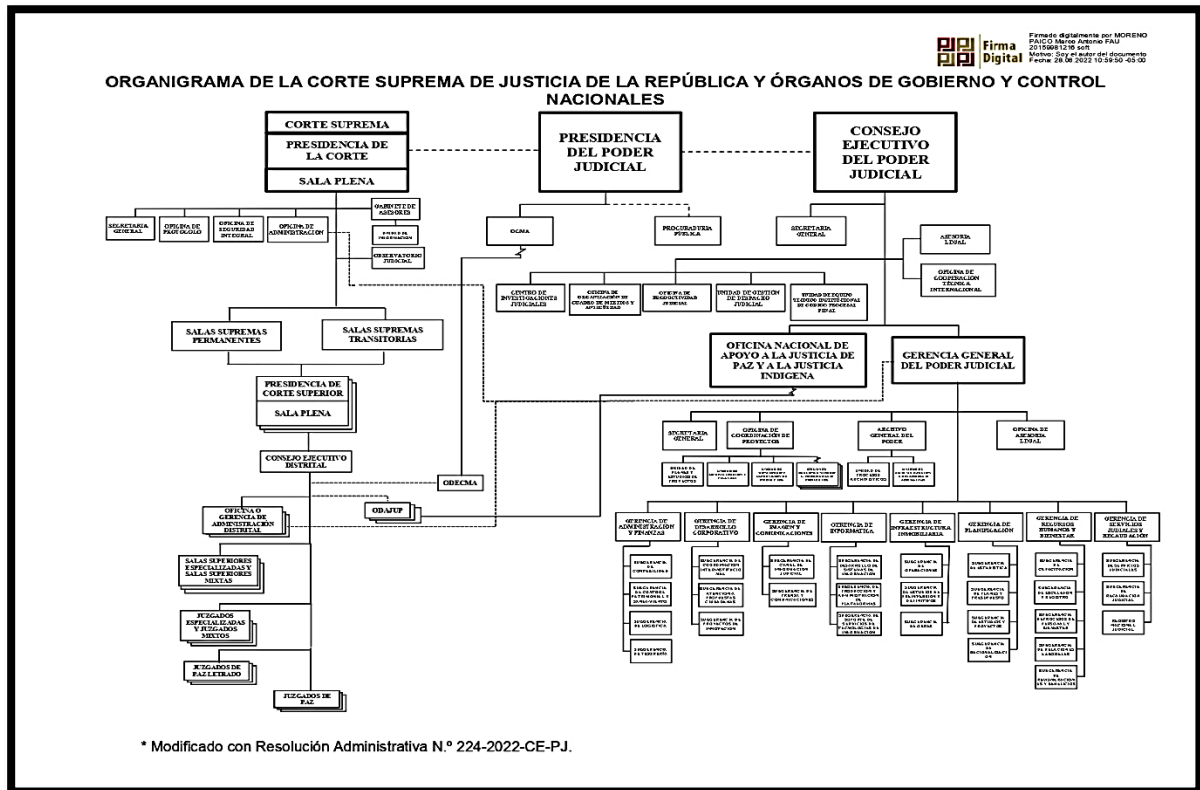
Firma Digital

Firmado digitalmente por MORENO PAICO Marco Antonio FAU 20159981216 soft
Motivo: Soy el autor del documento
Fecha: 28.06.2022 10:59:50 -05:00

ORGANIGRAMA DE LA CORTE SUPREMA DE JUSTICIA DE LA REPÚBLICA Y ÓRGANOS DE GOBIERNO Y CONTROL NACIONALES

CORTE SUPREMA

PRESIDENCIA DE LA CORTE

SALA PLENA

PRESIDENCIA DEL PODER JUDICIAL

CONSEJO EJECUTIVO DEL PODER JUDICIAL

SECRETARIA GENERAL

OFICINA DE PROTOCOLO

OFICINA DE SEGURIDAD INTEGRAL

OFICINA DE ADMINISTRACIÓN

GABINETE DE ASESORES

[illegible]

OBSERVATORIO JUDICIAL

OCMA

PROCURADURIA PÚBLICA

SECRETARIA GENERAL

ASESORIA LEGAL

OFICINA DE COOPERACIÓN TÉCNICA INTERNACIONAL

CENTRO DE INVESTIGACIONES JUDICIALES

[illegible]

OFICINA DE PRODUCTIVIDAD JUDICIAL

UNIDAD DE GESTIÓN DE DESPACHO JUDICIAL

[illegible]

SALAS SUPREMAS PERMANENTES

SALAS SUPREMAS TRANSITORIAS

OFICINA NACIONAL DE APOYO A LA JUSTICIA DE PAZ Y A LA JUSTICIA INDIGENA

GERENCIA GENERAL DEL PODER JUDICIAL

PRESIDENCIA DE CORTE SUPERIOR

SALA PLENA

SECRETARIA GENERAL

OFICINA DE COORDINACIÓN DE PROYECTOS

ARCHIVO GENERAL DEL PODER

OFICINA DE ASESORIA LEGAL

CONSEJO EJECUTIVO DISTRITAL

ODECMA

OFICINA O GERENCIA DE ADMINISTRACIÓN DISTRITAL

ODAJUP

GERENCIA DE ADMINISTRACIÓN Y FINANZAS

GERENCIA DE DESARROLLO CORPORATIVO

GERENCIA DE IMAGEN Y COMUNICACIONES

GERENCIA DE INFORMÁTICA

GERENCIA DE INFRAESTRUCTURA INMOBILIARIA

GERENCIA DE PLANIFICACIÓN

GERENCIA DE RECURSOS HUMANOS Y BIENESTAR

GERENCIA DE SERVICIOS JUDICIALES Y RECAUDACIÓN

SALAS SUPERIORES ESPECIALIZADAS Y SALAS SUPERIORES MIXTAS

JUZGADOS ESPECIALIZADOS Y JUZGADOS MIXTOS

JUZGADOS DE PAZ LETRADO

JUZGADOS DE PAZ

* Modificado con Resolución Administrativa N.º 224-2022-CE-PJ.